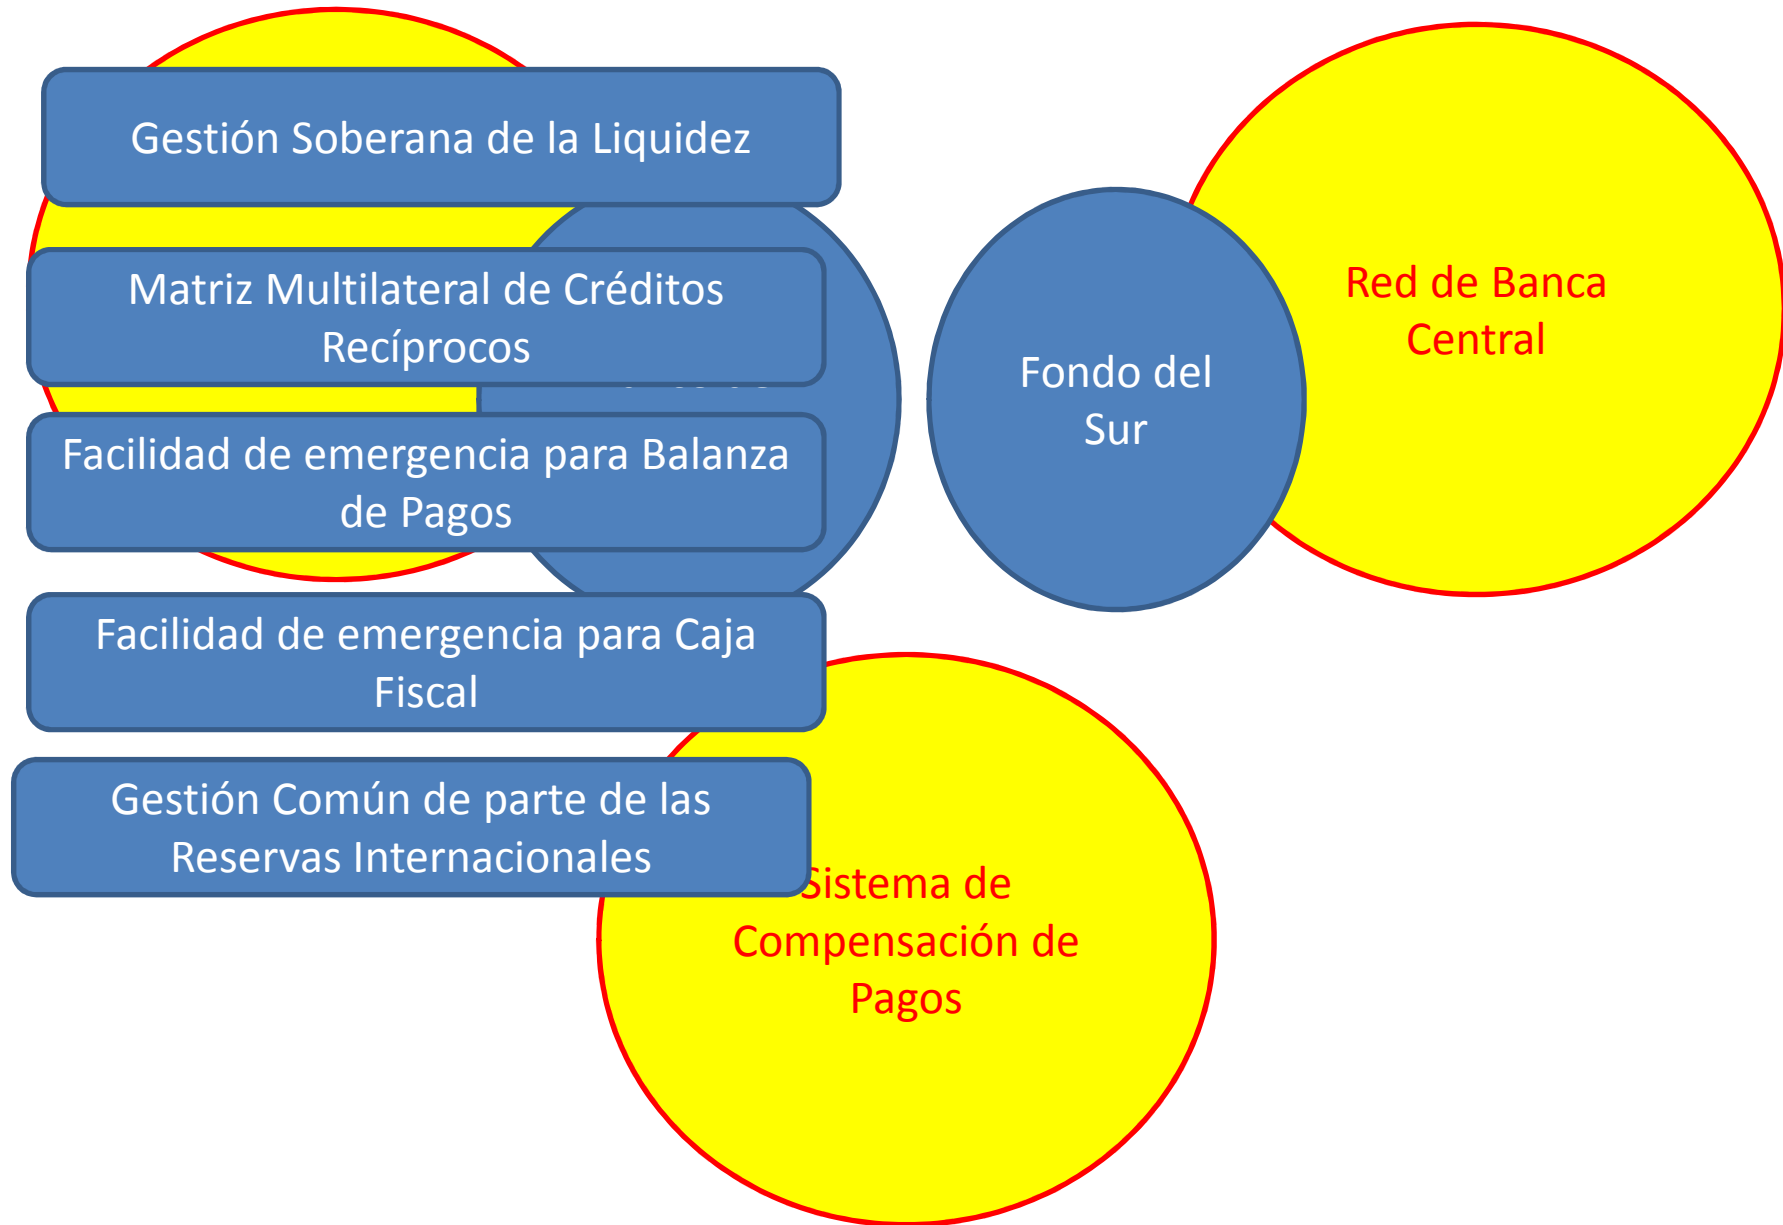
Gestión Soberana de la Liquidez

Matriz Multilateral de Créditos Recíprocos

Facilidad de emergencia para Balanza de Pagos

Facilidad de emergencia para Caja Fiscal

Gestión Común de parte de las Reservas Internacionales

Fondo del Sur

Red de Banca Central

Sistema de Compensación de Pagos